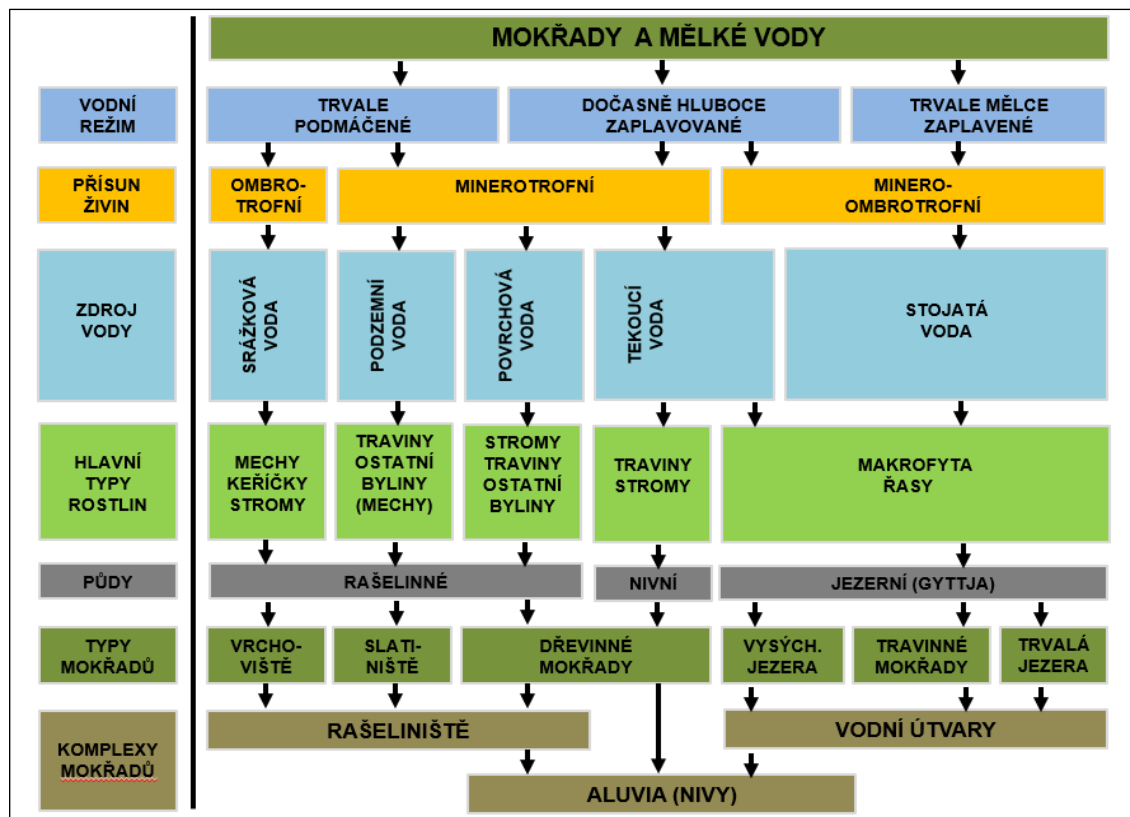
MOKŘADY A MĚLKÉ VODY

VODNÍ REŽIM
TRVALE PODMÁČENÉ
DOČASNĚ HLUBOCE ZAPLAVOVANÉ
TRVALE MĚLCE ZAPLAVENÉ

PŘÍSUN ŽIVIN
OMBROTROFNÍ
MINEROTROFNÍ
MINERO-OMBROTROFNÍ

ZDROJ VODY
SRÁŽKOVÁ VODA
PODZEMNÍ VODA
POVRCHOVÁ VODA
TEKOUCÍ VODA
STOJATÁ VODA

HLAVNÍ TYPY ROSTLIN
MECHY KEŘÍČKY STROMY
TRAVINY OSTATNÍ BYLINY (MECHY)
STROMY TRAVINY OSTATNÍ BYLINY
TRAVINY STROMY
MAKROFYTA ŘASY

PŮDY
RAŠELINNÉ
NIVNÍ
JEZERNÍ (GYTTJA)

TYPY MOKŘADŮ
VRCHOVIŠTĚ
SLATINIŠTĚ
DŘEVINNÉ MOKŘADY
VYSÝCH. JEZERA
TRAVINNÉ MOKŘADY
TRVALÁ JEZERA

KOMPLEXY MOKŘADŮ
RAŠELINIŠTĚ
VODNÍ ÚTVARY
ALUVIA (NIVY)